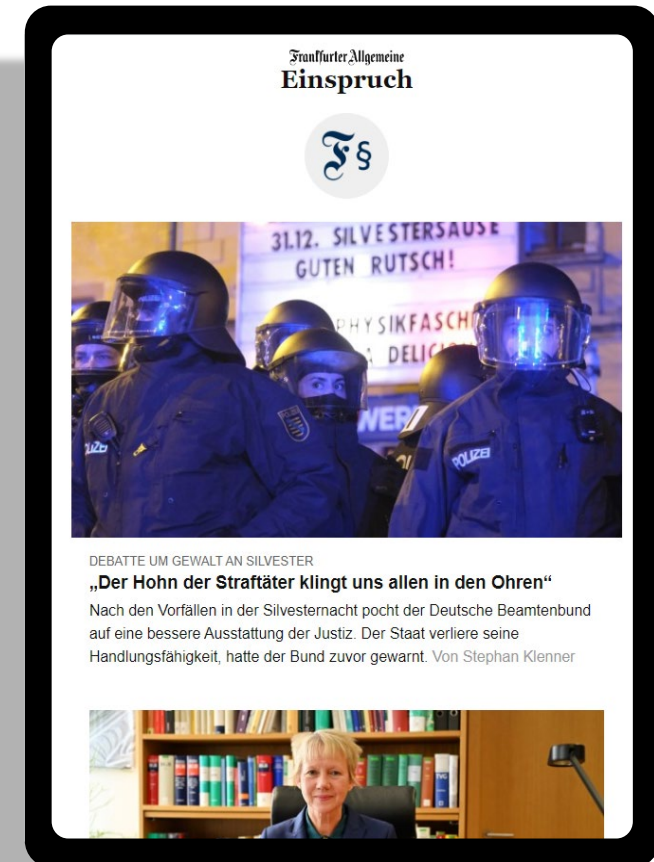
Frankfurter Allgemeine
Einspruch

F§

31.12. SILVESTERSAUSE
GUTEN RUTSCH!
PHYSIKFASCH
DELIC
WER
POLIZEI
POLIZEI

DEBATTE UM GEWALT AN SILVESTER
„Der Hohn der Straftäter klingt uns allen in den Ohren“
Nach den Vorfällen in der Silvesternacht pocht der Deutsche Beamtenbund auf eine bessere Ausstattung der Justiz. Der Staat verliere seine Handlungsfähigkeit, hatte der Bund zuvor gewarnt. Von Stephan Klenner